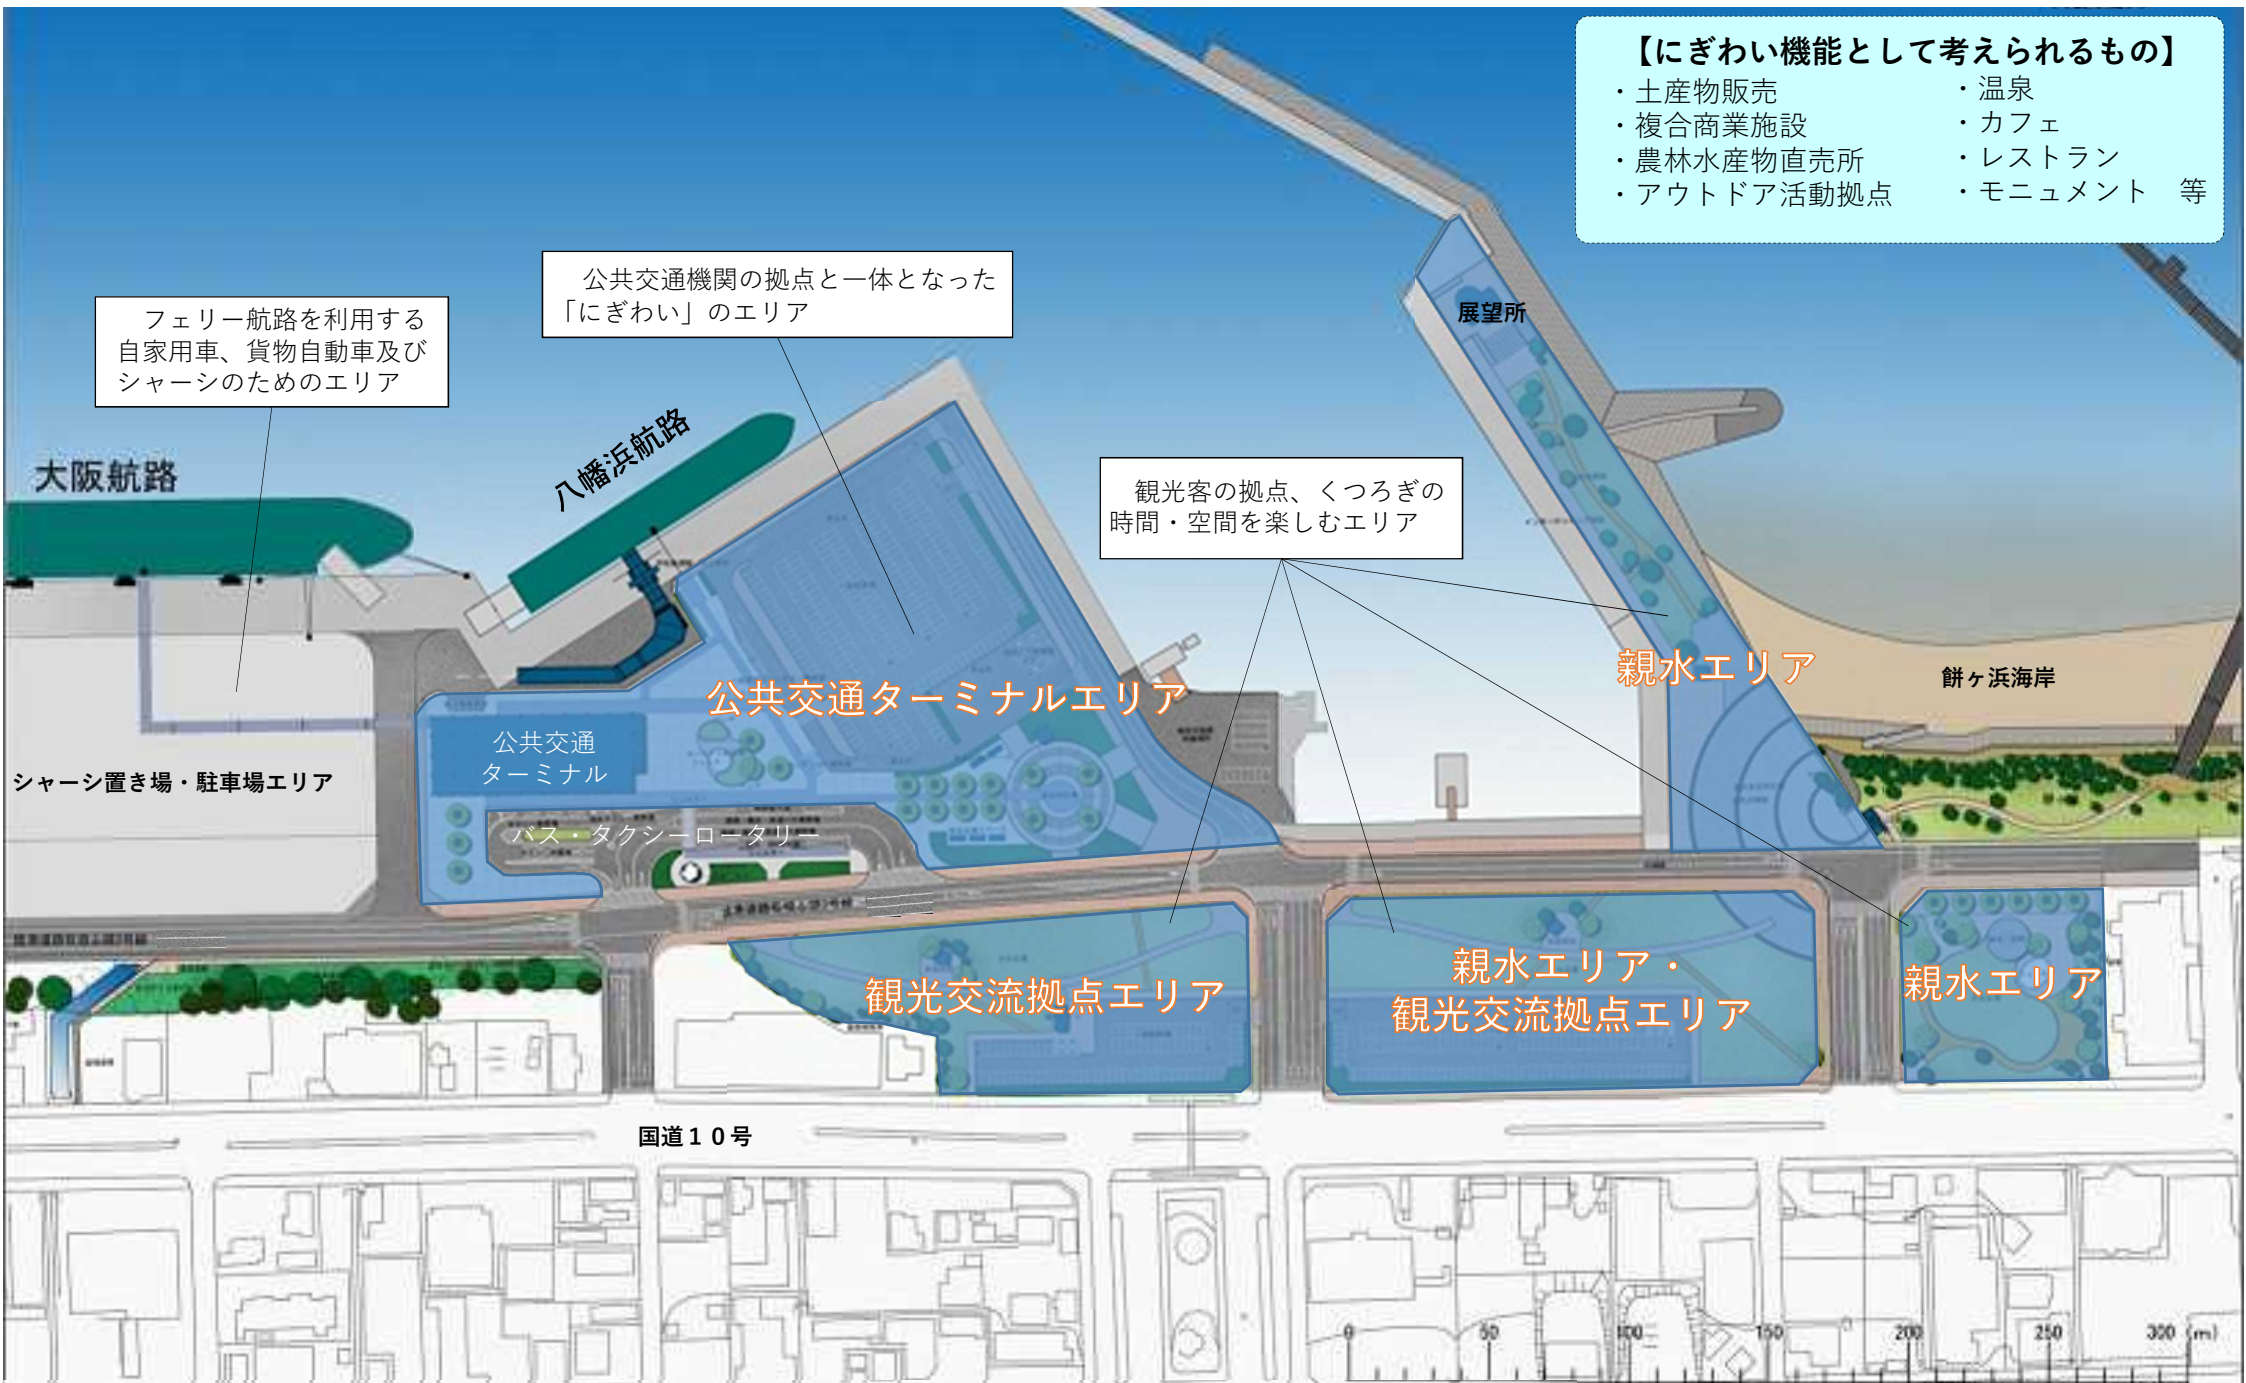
【にぎわい機能として考えられるもの】
・土産物販売
・複合商業施設
・農林水産物直売所
・アウトドア活動拠点
・温泉
・カフェ
・レストラン
・モニュメント　等

公共交通機関の拠点と一体となった「にぎわい」のエリア

フェリー航路を利用する自家用車、貨物自動車及びシャーシのためのエリア

展望所

八幡浜航路

大阪航路

観光客の拠点、くつろぎの時間・空間を楽しむエリア

親水エリア

餅ヶ浜海岸

公共交通ターミナルエリア

公共交通ターミナル

シャーシ置き場・駐車場エリア

バス・タクシーロータリー

観光交流拠点エリア

親水エリア・観光交流拠点エリア

親水エリア

国道１０号

0　50　100　150　200　250　300 (m)